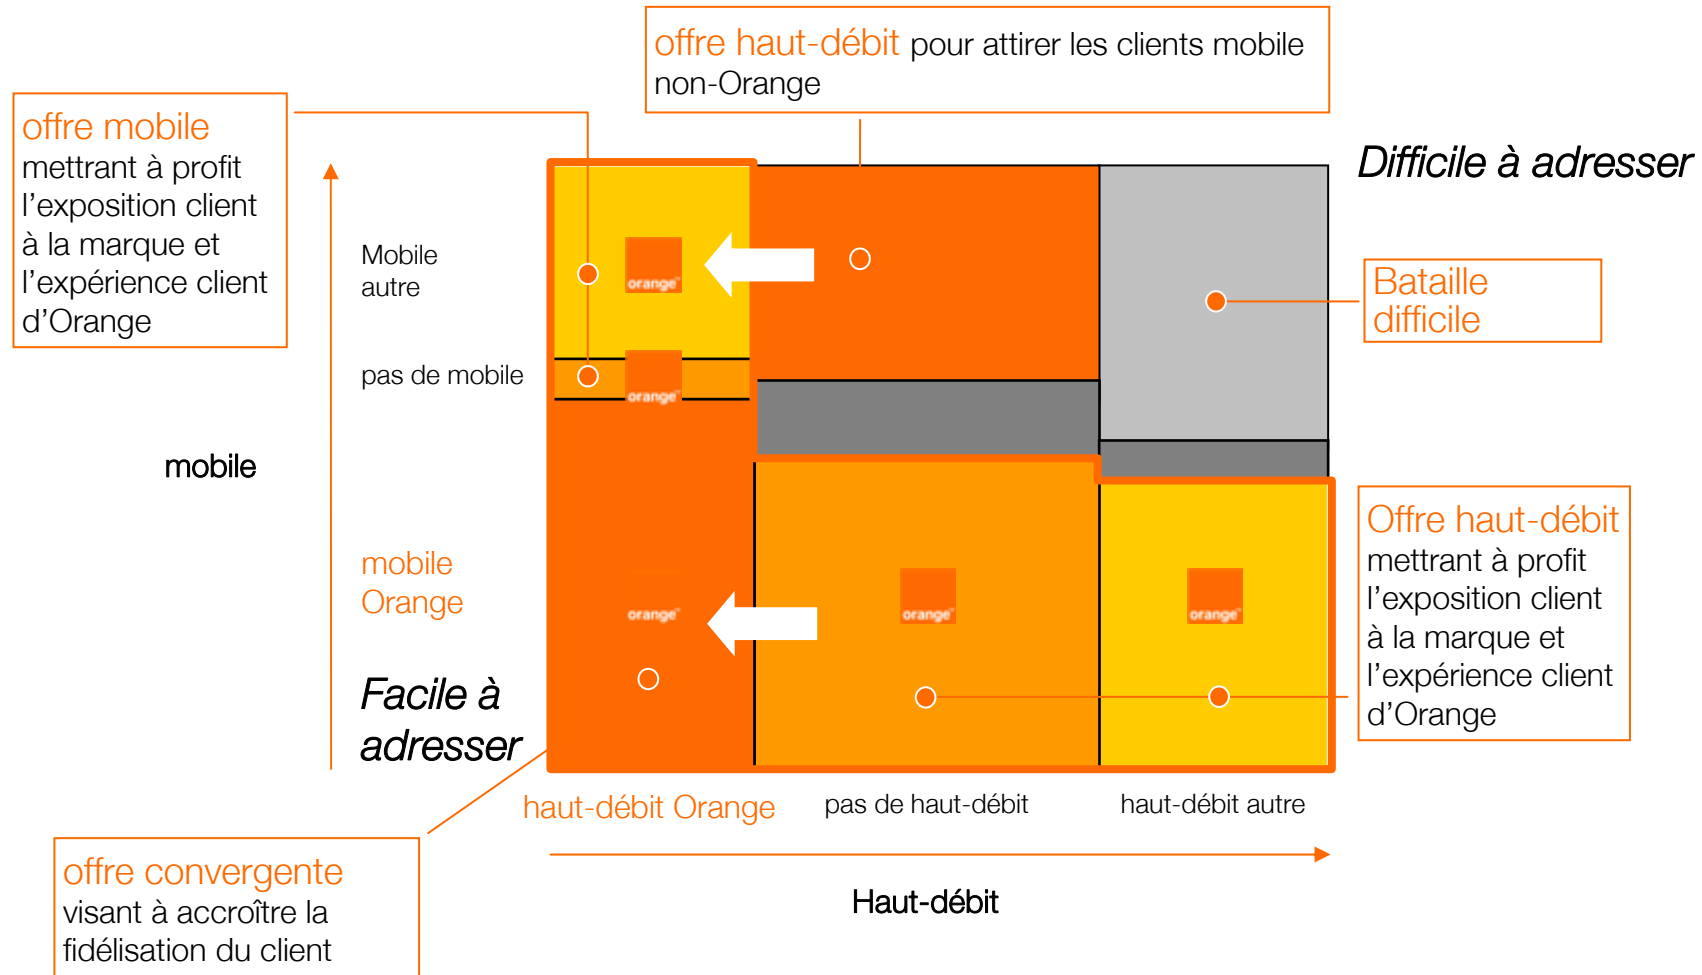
offre mobile mettrant à profit l'exposition client à la marque et l'expérience client d'Orange

offre haut-débit pour attirer les clients mobile non-Orange

Difficile à adresser

Mobile autre

orange

pas de mobile

orange

Bataille difficile

mobile

mobile Orange

orange

orange

orange

Offre haut-débit mettrant à profit l'exposition client à la marque et l'expérience client d'Orange

Facile à adresser

haut-débit Orange

pas de haut-débit

haut-débit autre

offre convergente visant à accroître la fidélisation du client

Haut-débit